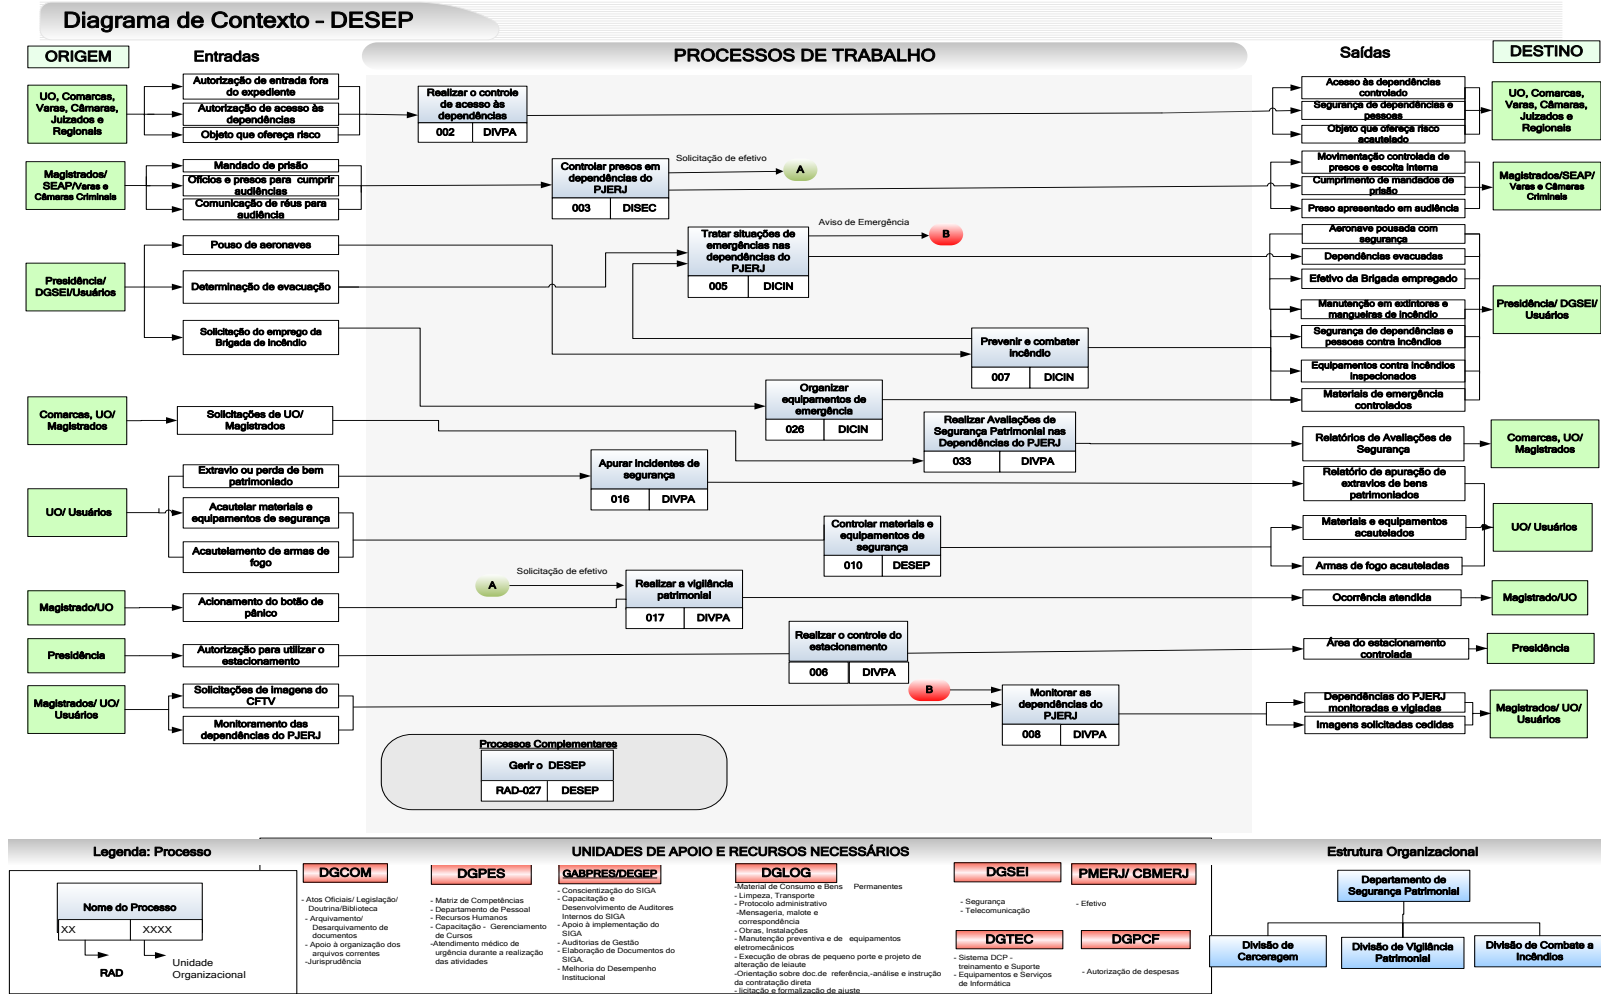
Diagrama de Contexto - DESEP

ORIGEM

Entradas

PROCESSOS DE TRABALHO

Saídas

DESTINO

UO, Comarcas, Varas, Câmaras, Juizados e Regionais

Autorização de entrada fora do expediente

Autorização de acesso às dependências

Objeto que ofereça risco

Realizar o controle de acesso às dependências

002 DIVPA

Acesso às dependências controlado

Segurança de dependências e pessoas

Objeto que ofereça risco acautelado

UO, Comarcas, Varas, Câmaras, Juizados e Regionais

Magistrados/ SEAP/Varas e Câmaras Criminais

Mandado de prisão

Ofícios e presos para cumprir audiências

Comunicação de réus para audiência

Controlar presos em dependências do PJERJ

003 DISEC

Solicitação de efetivo

A

Movimentação controlada de presos e escolta interna

Cumprimento de mandados de prisão

Preso apresentado em audiência

Magistrados/SEAP/ Varas e Câmaras Criminais

Presidência/ DGSEI/Usuários

Pouso de aeronaves

Determinação de evacuação

Solicitação do emprego da Brigada de Incêndio

Tratar situações de emergências nas dependências do PJERJ

005 DICIN

Aviso de Emergência

B

Aeronave pousada com segurança

Dependências evacuadas

Efetivo da Brigada empregado

Manutenção em extintores e mangueiras de incêndio

Segurança de dependências e pessoas contra incêndios

Equipamentos contra incêndios inspecionados

Materiais de emergência controlados

Presidência/ DGSEI/ Usuários

Prevenir e combater incêndio

007 DICIN

Organizar equipamentos de emergência

026 DICIN

Comarcas, UO/ Magistrados

Solicitações de UO/ Magistrados

Realizar Avaliações de Segurança Patrimonial nas Dependências do PJERJ

033 DIVPA

Relatórios de Avaliações de Segurança

Comarcas, UO/ Magistrados

UO/ Usuários

Extravio ou perda de bem patrimoniado

Acautelar materiais e equipamentos de segurança

Acautelamento de armas de fogo

Apurar incidentes de segurança

016 DIVPA

Relatório de apuração de extravios de bens patrimoniados

Controlar materiais e equipamentos de segurança

010 DESEP

Materiais e equipamentos acautelados

Armas de fogo acauteladas

UO/ Usuários

Magistrado/UO

Acionamento do botão de pânico

Solicitação de efetivo

A

Realizar a vigilância patrimonial

017 DIVPA

Ocorrência atendida

Magistrado/UO

Presidência

Autorização para utilizar o estacionamento

Realizar o controle do estacionamento

006 DIVPA

Área do estacionamento controlada

Presidência

Magistrados/ UO/ Usuários

Solicitações de imagens do CFTV

Monitoramento das dependências do PJERJ

B

Monitorar as dependências do PJERJ

008 DIVPA

Dependências do PJERJ monitoradas e vigiadas

Imagens solicitadas cedidas

Magistrados/ UO/ Usuários

Processos Complementares

Gerir o DESEP

RAD-027 DESEP

Legenda: Processo

Nome do Processo

XX XXXX

RAD

Unidade Organizacional

UNIDADES DE APOIO E RECURSOS NECESSÁRIOS

DGCOM
- Atos Oficiais/ Legislação/ Doutrina/Biblioteca
- Arquivamento/ Desarquivamento de documentos
- Apoio à organização dos arquivos correntes
-Jurisprudência

DGPES
- Matriz de Competências
- Departamento de Pessoal
- Recursos Humanos
- Capacitação - Gerenciamento de Cursos
-Atendimento médico de urgência durante a realização das atividades

GABPRES/DEGEP
- Conscientização do SIGA
- Capacitação e Desenvolvimento de Auditores Internos do SIGA
- Apoio à implementação do SIGA
- Auditorias de Gestão
- Elaboração de Documentos do SIGA
- Melhoria do Desempenho Institucional

DGLOG
-Material de Consumo e Bens Permanentes
- Limpeza, Transporte
- Protocolo administrativo
-Mensageria, malote e correspondência
- Obras, Instalações
- Manutenção preventiva e de equipamentos eletromecânicos
- Execução de obras de pequeno porte e projeto de alteração de leiaute
-Orientação sobre doc.de referência,-análise e instrução da contratação direta
- licitação e formalização de ajuste

DGSEI
- Segurança
- Telecomunicação

PMERJ/ CBMERJ
- Efetivo

DGTEC
- Sistema DCP - treinamento e Suporte
- Equipamentos e Serviços de Informática

DGPCF
- Autorização de despesas

Estrutura Organizacional

Departamento de Segurança Patrimonial

Divisão de Carceragem

Divisão de Vigilância Patrimonial

Divisão de Combate a Incêndios